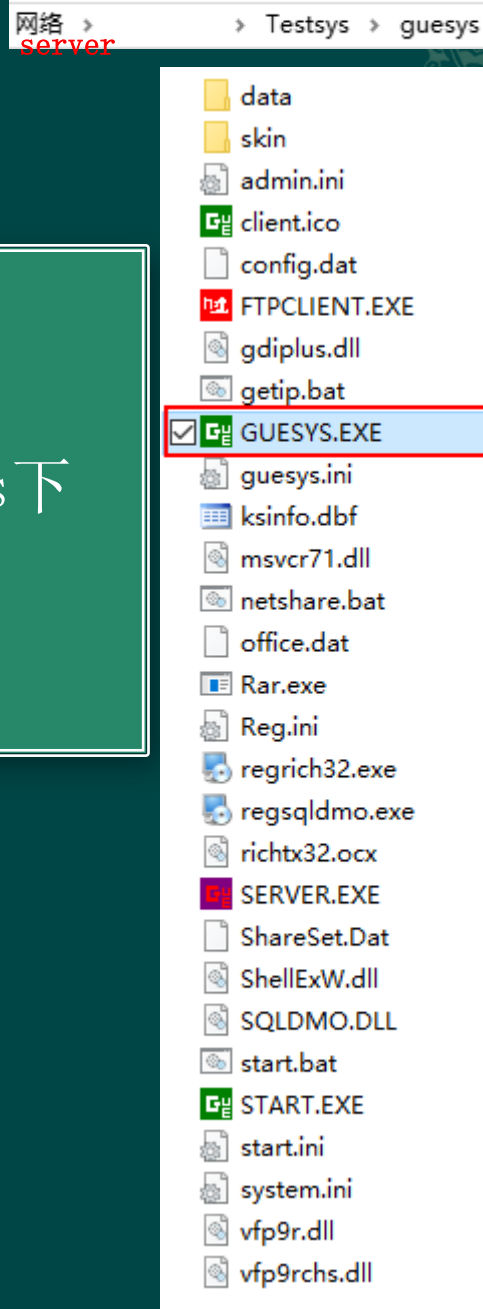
网络 › server › Testsys › guesys

s下

data
skin
admin.ini
client.ico
config.dat
FTPCLIENT.EXE
gdiplus.dll
getip.bat
GUESYS.EXE
guesys.ini
ksinfo.dbf
msvcr71.dll
netshare.bat
office.dat
Rar.exe
Reg.ini
regrich32.exe
regsqldmo.exe
richtx32.ocx
SERVER.EXE
ShareSet.Dat
ShellExW.dll
SQLDMO.DLL
start.bat
START.EXE
start.ini
system.ini
vfp9r.dll
vfp9rchs.dll